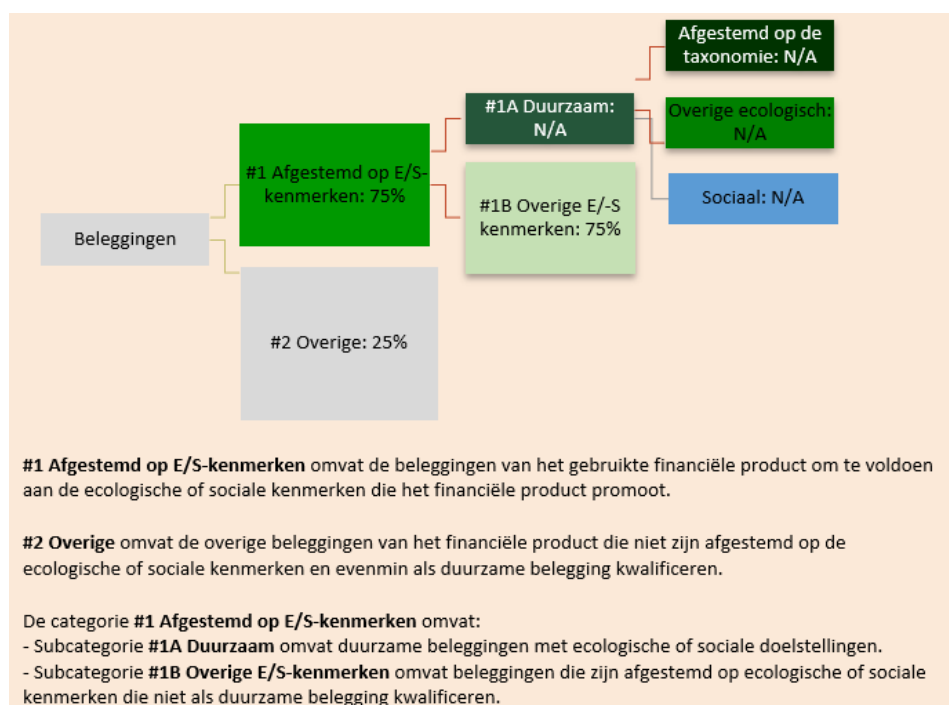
Afgestemd op de taxonomie: N/A

#1A Duurzaam: N/A

Overige ecologisch: N/A

#1 Afgestemd op E/S-kenmerken: 75%

#1B Overige E/-S kenmerken: 75%

Sociaal: N/A

Beleggingen

#2 Overige: 25%

**#1 Afgestemd op E/S-kenmerken** omvat de beleggingen van het gebruikte financiële product om te voldoen aan de ecologische of sociale kenmerken die het financiële product promoot.

**#2 Overige** omvat de overige beleggingen van het financiële product die niet zijn afgestemd op de ecologische of sociale kenmerken en evenmin als duurzame belegging kwalificeren.

De categorie **#1 Afgestemd op E/S-kenmerken** omvat:
- Subcategorie **#1A Duurzaam** omvat duurzame beleggingen met ecologische of sociale doelstellingen.
- Subcategorie **#1B Overige E/S-kenmerken** omvat beleggingen die zijn afgestemd op ecologische of sociale kenmerken die niet als duurzame belegging kwalificeren.